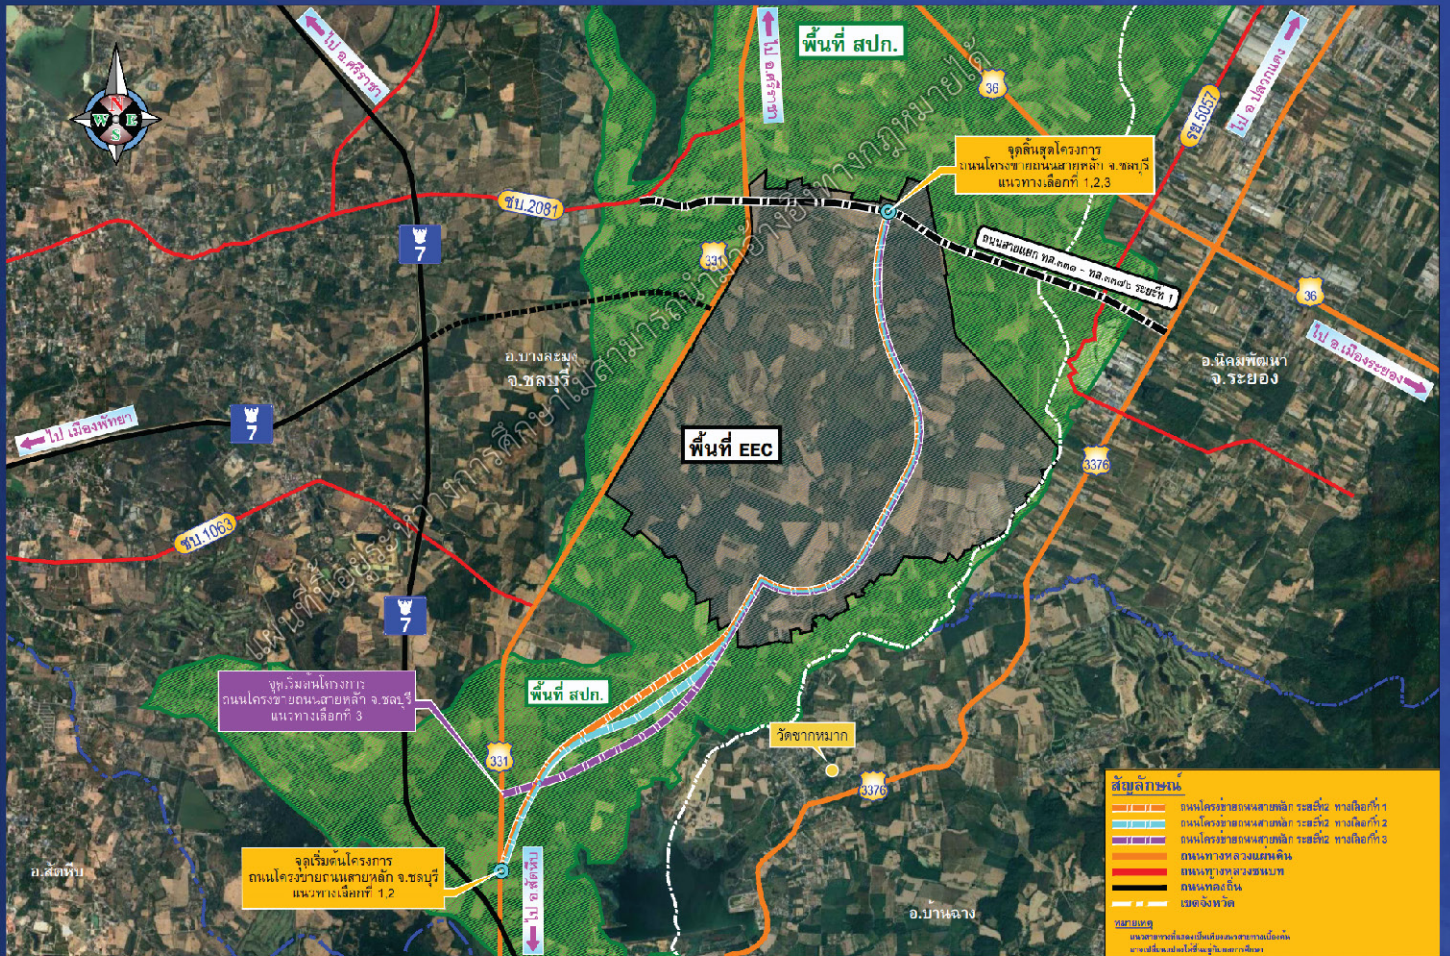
N
W E
S

ไป อ.ศรีราชา

ไป อ.ระยอง

พื้นที่ สปก.

36

จุดสิ้นสุดโครงการ
ถนนโครงข่ายถนนสายหลัก จ.ชลบุรี
แนวทางเลือกที่ 1,2,3

ไป อ.ปลวกแดง

รย.5057

ชบ.2081

7

331

ถนนสายแยก ทล.๓๓๑ - ทล.๓๖ ระยะที่ 1

36

ไป อ.เมืองระยอง

อ.บางละมุง
จ.ชลบุรี

อ.นิคมพัฒนา
จ.ระยอง

ไป เมืองพัทยา

7

พื้นที่ EEC

3376

ชบ.1063

7

แผนที่น้อยรูปภาพการศึกษาไม่สามารถนำไปอ้างอิงทางกฎหมายได้

จุดเริ่มต้นโครงการ
ถนนโครงข่ายถนนสายหลัก จ.ชลบุรี
แนวทางเลือกที่ 3

พื้นที่ สปก.

วัดชากหมาก

331

3376

จุดเริ่มต้นโครงการ
ถนนโครงข่ายถนนสายหลัก จ.ชลบุรี
แนวทางเลือกที่ 1,2

ไป อ.สัตหีบ

อ.สัตหีบ

อ.บ้านฉาง

สัญลักษณ์
ถนนโครงข่ายถนนสายหลัก ระยะที่2 ทางเลือกที่ 1
ถนนโครงข่ายถนนสายหลัก ระยะที่2 ทางเลือกที่ 2
ถนนโครงข่ายถนนสายหลัก ระยะที่2 ทางเลือกที่ 3
ถนนทางหลวงแผ่นดิน
ถนนทางหลวงชนบท
ถนนท้องถิ่น
เขตจังหวัด
หมายเหตุ
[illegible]
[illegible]